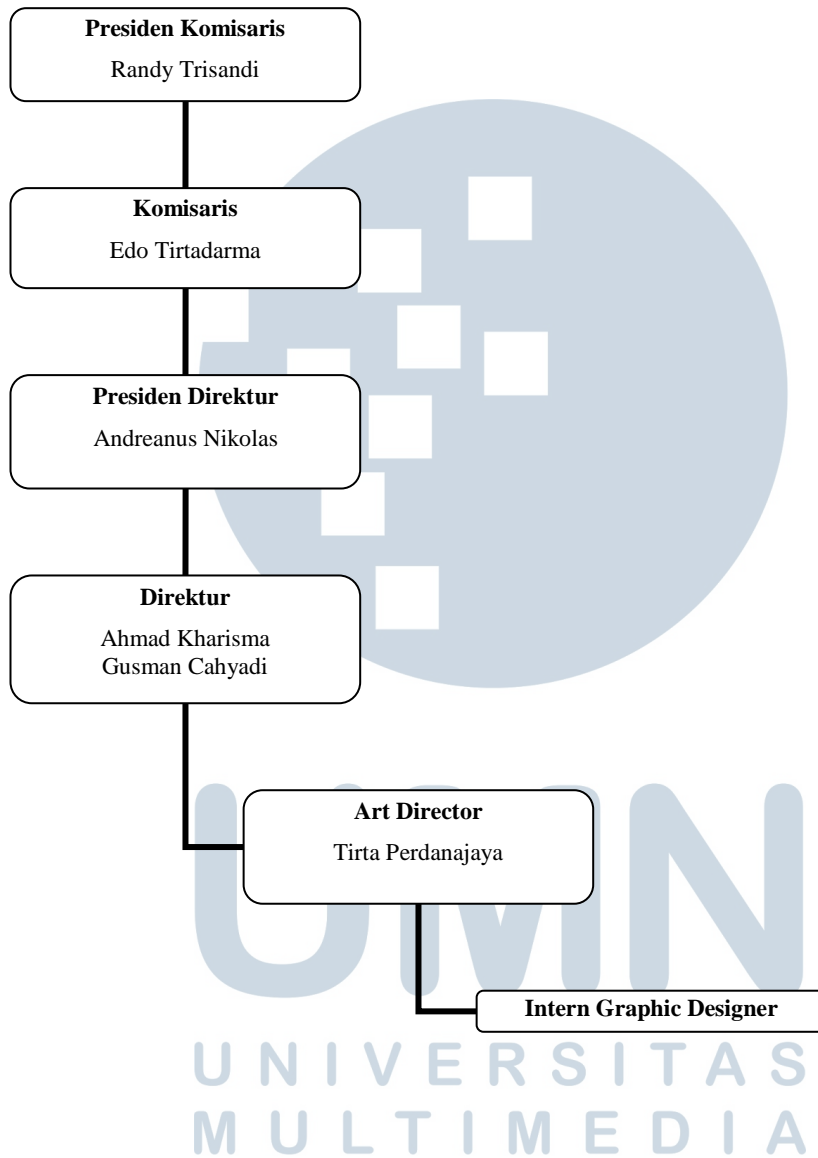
Presiden Komisaris
Randy Trisandi

Komisaris
Edo Tirtadarma

Presiden Direktur
Andreanus Nikolas

Direktur
Ahmad Kharisma
Gusman Cahyadi

Art Director
Tirta Perdanajaya

Intern Graphic Designer

UMN
UNIVERSITAS
MULTIMEDIA